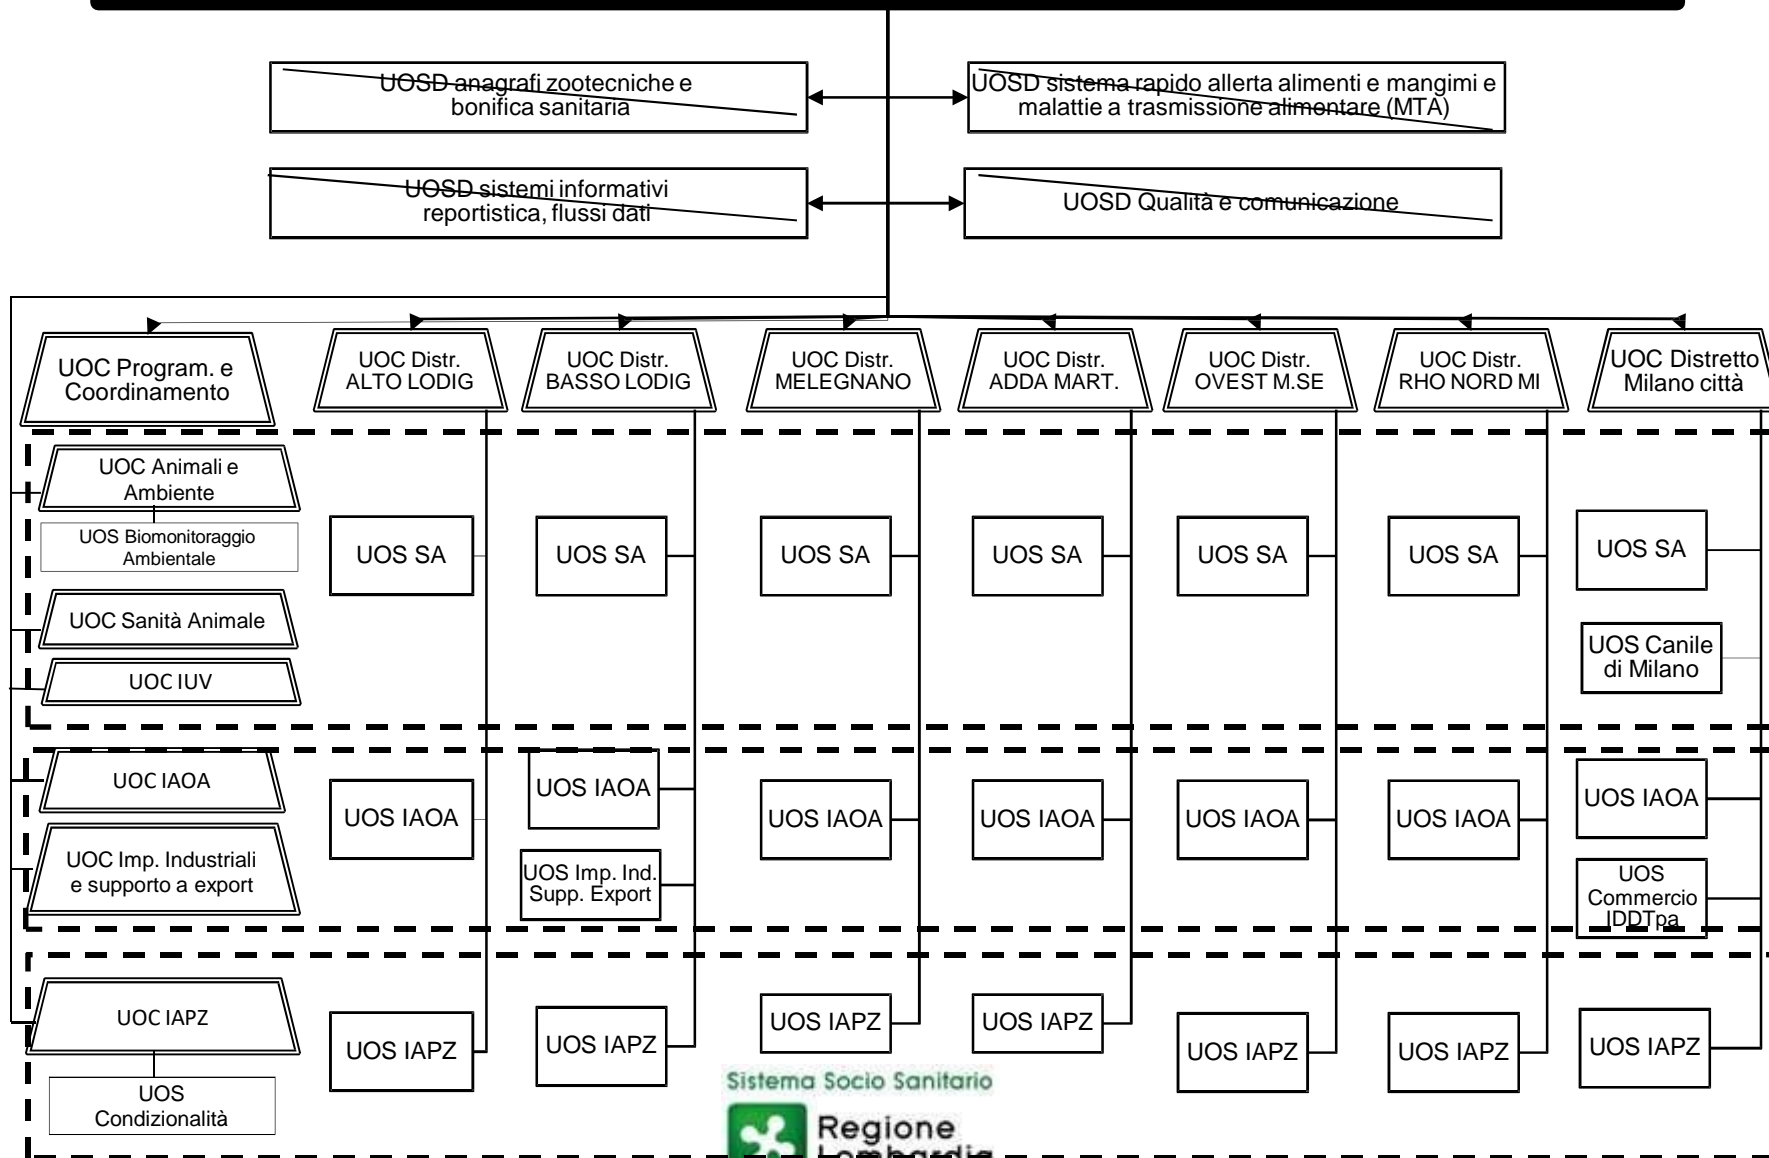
UOSD anagrafi zootecniche e bonifica sanitaria

UOSD sistema rapido allerta alimenti e mangimi e malattie a trasmissione alimentare (MTA)

UOSD sistemi informativi reportistica, flussi dati

UOSD Qualità e comunicazione

UOC Program. e Coordinamento

UOC Distr. ALTO LODIG

UOC Distr. BASSO LODIG

UOC Distr. MELEGNANO

UOC Distr. ADDA MART.

UOC Distr. OVEST M.SE

UOC Distr. RHO NORD MI

UOC Distretto Milano città

UOC Animali e Ambiente

UOS Biomonitoraggio Ambientale

UOC Sanità Animale

UOC IUV

UOS SA

UOS SA

UOS SA

UOS SA

UOS SA

UOS SA

UOS SA

UOS Canile di Milano

UOC IAOA

UOC Imp. Industriali e supporto a export

UOS IAOA

UOS IAOA

UOS Imp. Ind. Supp. Export

UOS IAOA

UOS IAOA

UOS IAOA

UOS IAOA

UOS IAOA

UOS Commercio IDDTpa

UOC IAPZ

UOS Condizionalità

UOS IAPZ

UOS IAPZ

UOS IAPZ

UOS IAPZ

UOS IAPZ

UOS IAPZ

UOS IAPZ

Sistema Socio Sanitario

Regione Lombardia